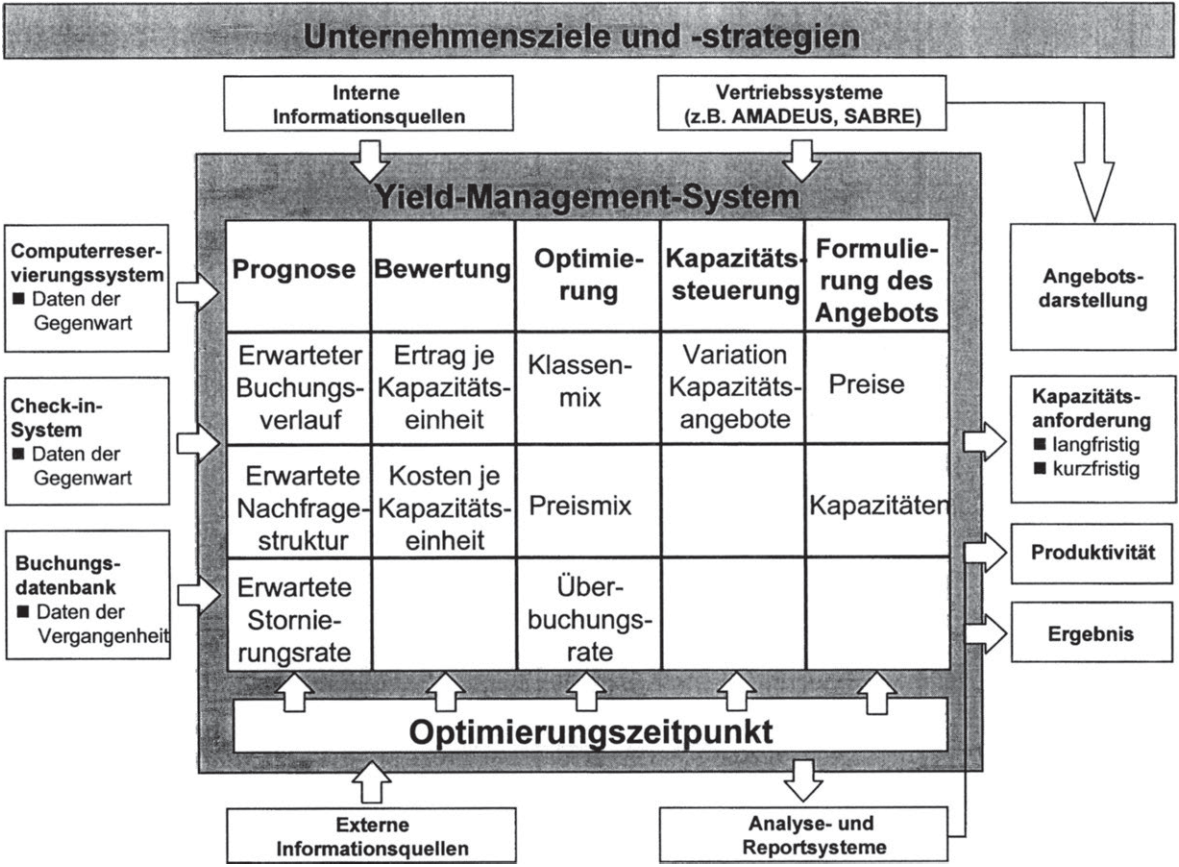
Unternehmensziele und -strategien

Interne Informationsquellen

Vertriebssysteme (z.B. AMADEUS, SABRE)

Yield-Management-System

Computerreservierungssystem
■ Daten der Gegenwart

Check-in-System
■ Daten der Gegenwart

Buchungsdatenbank
■ Daten der Vergangenheit

| Prognose | Bewertung | Optimierung | Kapazitätssteuerung | Formulierung des Angebots |
|---|---|---|---|---|
| Erwarteter Buchungsverlauf | Ertrag je Kapazitätseinheit | Klassenmix | Variation Kapazitätsangebote | Preise |
| Erwartete Nachfragestruktur | Kosten je Kapazitätseinheit | Preismix | | Kapazitäten |
| Erwartete Stornierungsrate | | Überbuchungsrate | | |

Optimierungszeitpunkt

Angebotsdarstellung

Kapazitätsanforderung
■ langfristig
■ kurzfristig

Produktivität

Ergebnis

Externe Informationsquellen

Analyse- und Reportsysteme